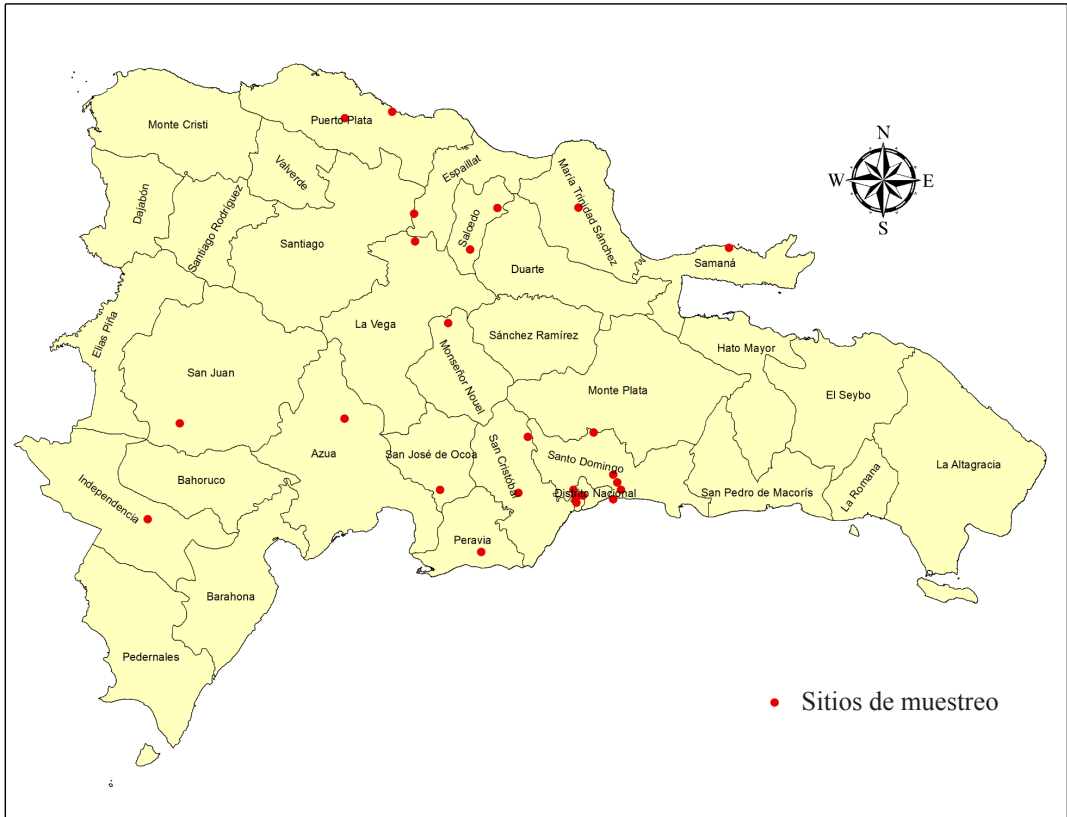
N
W
E
S

Monte Cristi
Puerto Plata
Valverde
Espaillat
María Trinidad Sánchez
Dajabón
Santiago Rodríguez
Santiago
Salcedo
Duarte
Samaná
Elías Piña
La Vega
Sánchez Ramírez
Monseñor Nouel
Hato Mayor
San Juan
Monte Plata
El Seybo
Azua
San José de Ocoa
San Cristóbal
Santo Domingo
La Altagracia
Bahoruco
Distrito Nacional
San Pedro de Macorís
La Romana
Independencia
Peravia
Barahona
Pedernales

Sitios de muestreo